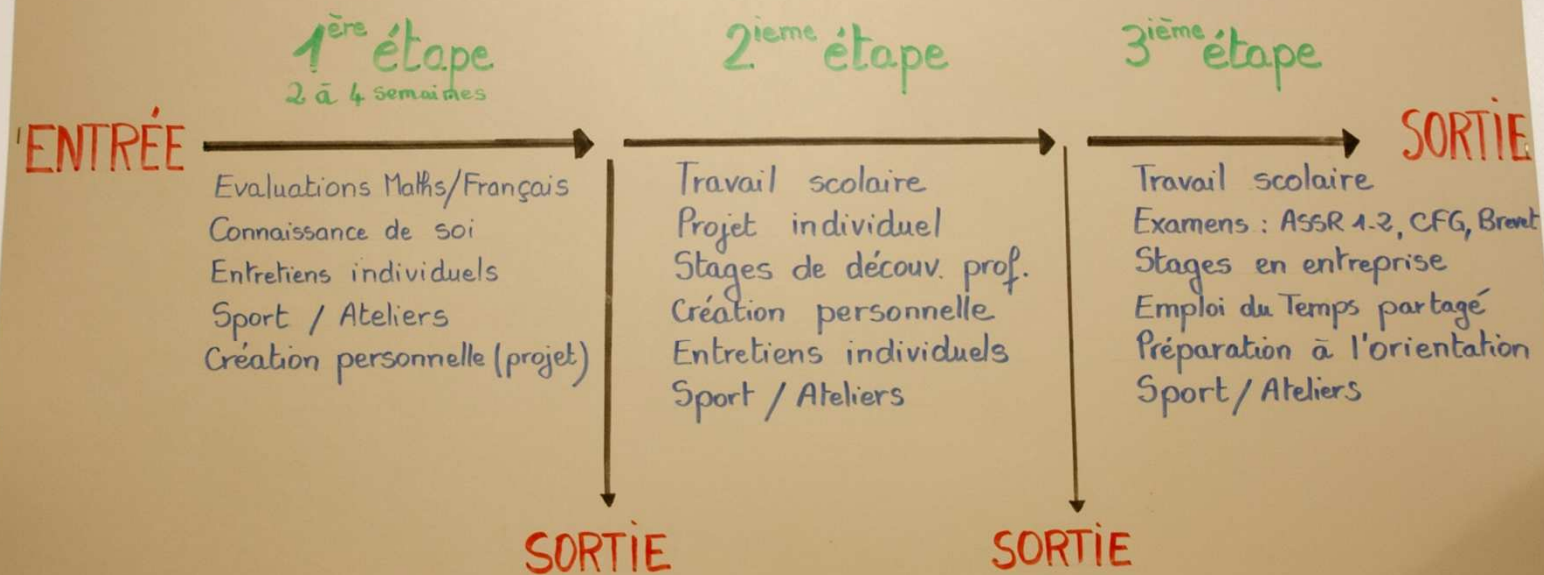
$1^{ère}$ étape
2 à 4 semaines

$2^{ieme}$ étape

$3^{ième}$ étape

ENTRÉE

SORTIE

Evaluations Maths/Français
Connaissance de soi
Entretiens individuels
Sport / Ateliers
Création personnelle (projet)

Travail scolaire
Projet individuel
Stages de découv. prof.
Création personnelle
Entretiens individuels
Sport / Ateliers

Travail scolaire
Examens : ASSR 1-2, CFG, Brevt
Stages en entreprise
Emploi du Temps partagé
Préparation à l'orientation
Sport / Ateliers

SORTIE

SORTIE